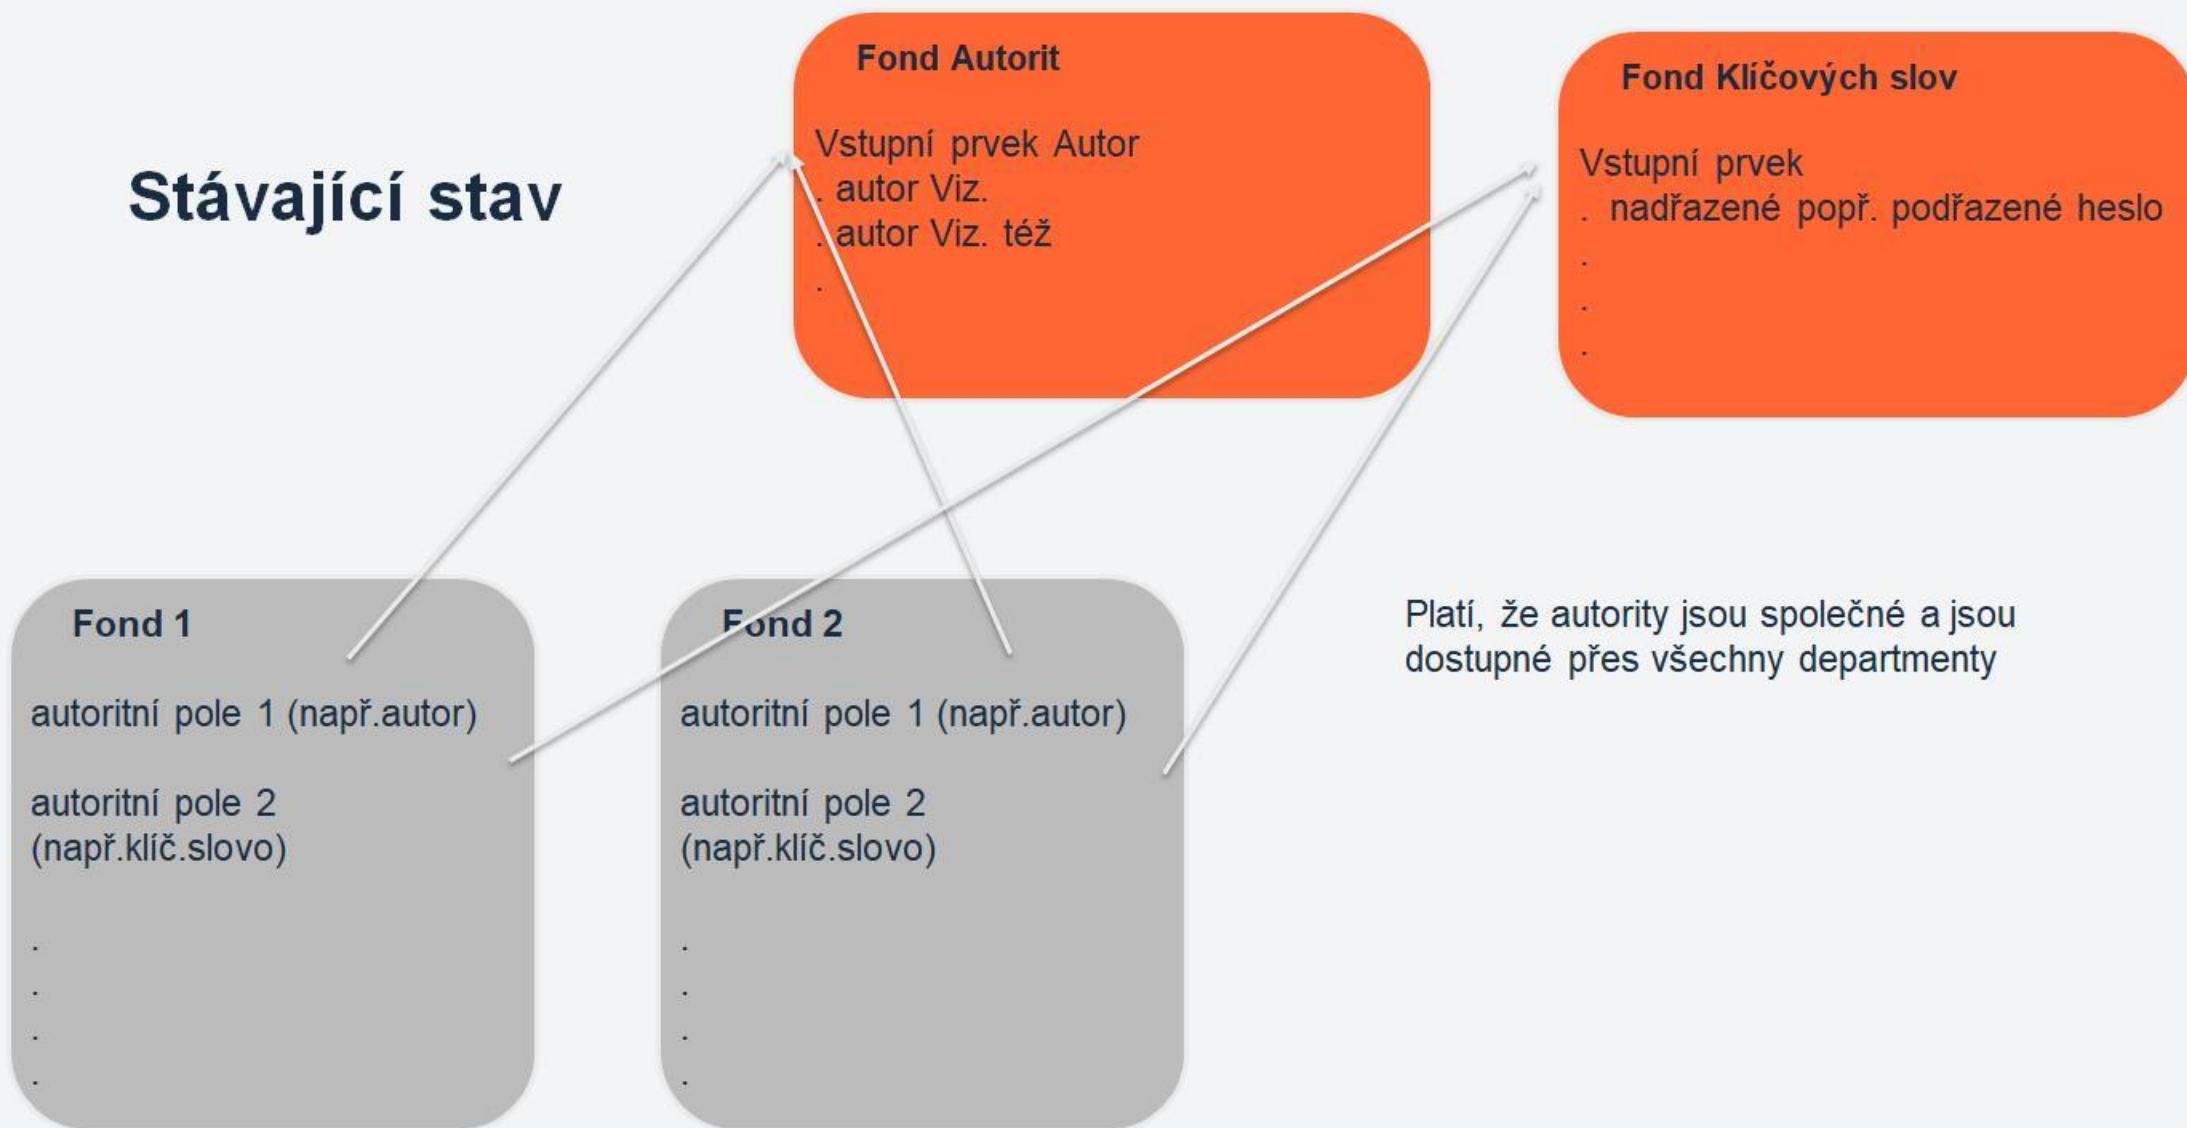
Stávající stav

Fond Autorit

Vstupní prvek Autor
. autor Viz.
. autor Viz. též
.

Fond Klíčových slov

Vstupní prvek
. nadřazené popř. podřazené heslo
.
.
.

Fond 1

autoritní pole 1 (např.autor)

autoritní pole 2 (např.klíč.slovo)

.
.
.
.

Fond 2

autoritní pole 1 (např.autor)

autoritní pole 2 (např.klíč.slovo)

.
.
.
.

Platí, že autority jsou společné a jsou dostupné přes všechny departmenty